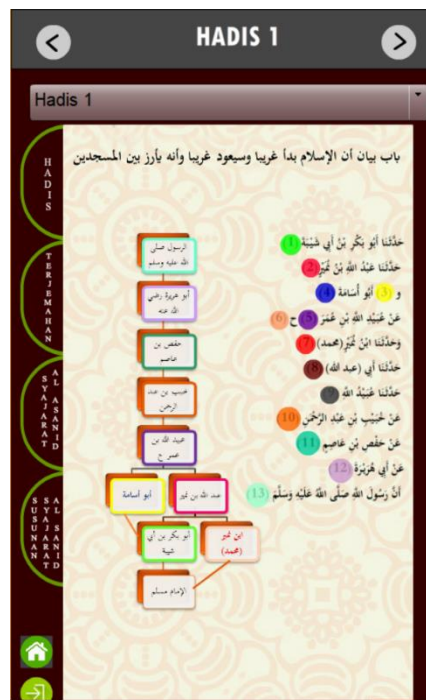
HADIS 1

Hadis 1

HADIS

TERJEMAHAN

AL SYAJARAT ASANID

SUSUNAN AL SYAJARAT AL SANID

باب بيان أن الإسلام بدأ غريبا وسيعود غريبا وأنه يأرز بين المسجدين

حَدَّثَنَا أَبُو بَكْرِ بْنُ أَبِي شَيْبَةَ 1

حَدَّثَنَا عَبْدُ اللهِ بْنُ نُمَيْرٍ 2

و 3 أَبُو أُسَامَةَ 4

عَنْ عُبَيْدِ اللهِ بْنِ عُمَرَ 5 ح 6

وحَدَّثَنَا ابْنُ نُمَيْرٍ (محمد) 7

حَدَّثَنَا أَبِي (عبد الله) 8

حَدَّثَنَا عُبَيْدُ اللهِ 9

عَنْ خُبَيْبِ بْنِ عَبْدِ الرَّحْمَنِ 10

عَنْ حَفْصِ بْنِ عَاصِمٍ 11

عَنْ أَبِي هُرَيْرَةَ 12

أَنَّ رَسُولَ اللهِ صَلَّى اللهُ عَلَيْهِ وَسَلَّمَ 13

الرسول صلى الله عليه وسلم

أبو هريرة رضي الله عنه

حفص بن عاصم

خبيب بن عبد الرحمن

عبيد الله بن عمر ح

أبو أسامة

عبد الله بن نمير

أبو بكر بن أبي شيبة

ابن نمير (محمد)

الإمام مسلم